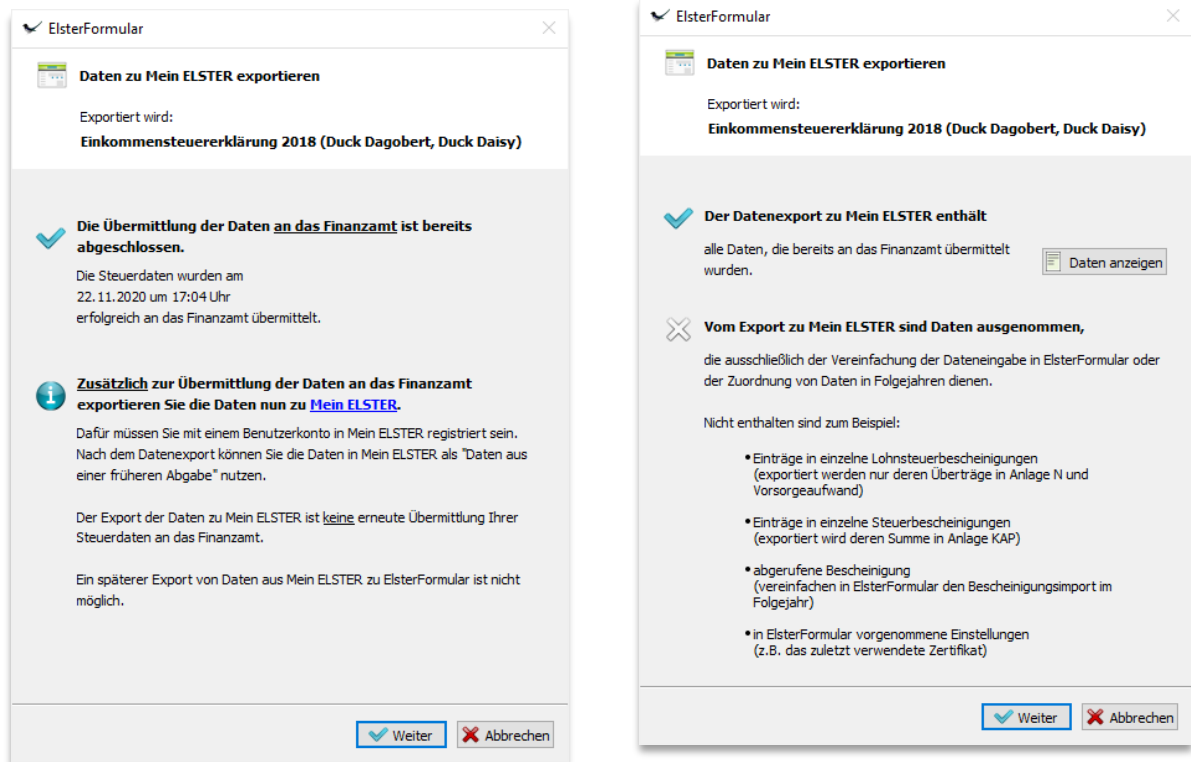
ElsterFormular

Daten zu Mein ELSTER exportieren

Exportiert wird:
Einkommensteuererklärung 2018 (Duck Dagobert, Duck Daisy)

Die Übermittlung der Daten an das Finanzamt ist bereits abgeschlossen.

Die Steuerdaten wurden am
22.11.2020 um 17:04 Uhr
erfolgreich an das Finanzamt übermittelt.

Zusätzlich zur Übermittlung der Daten an das Finanzamt exportieren Sie die Daten nun zu Mein ELSTER.

Dafür müssen Sie mit einem Benutzerkonto in Mein ELSTER registriert sein. Nach dem Datenexport können Sie die Daten in Mein ELSTER als "Daten aus einer früheren Abgabe" nutzen.

Der Export der Daten zu Mein ELSTER ist keine erneute Übermittlung Ihrer Steuerdaten an das Finanzamt.

Ein späterer Export von Daten aus Mein ELSTER zu ElsterFormular ist nicht möglich.

Weiter
Abbrechen

ElsterFormular

Daten zu Mein ELSTER exportieren

Exportiert wird:
Einkommensteuererklärung 2018 (Duck Dagobert, Duck Daisy)

Der Datenexport zu Mein ELSTER enthält

alle Daten, die bereits an das Finanzamt übermittelt wurden.

Daten anzeigen

Vom Export zu Mein ELSTER sind Daten ausgenommen,

die ausschließlich der Vereinfachung der Dateneingabe in ElsterFormular oder der Zuordnung von Daten in Folgejahren dienen.

Nicht enthalten sind zum Beispiel:

• Einträge in einzelne Lohnsteuerbescheinigungen
(exportiert werden nur deren Überträge in Anlage N und Vorsorgeaufwand)

• Einträge in einzelne Steuerbescheinigungen
(exportiert wird deren Summe in Anlage KAP)

• abgerufene Bescheinigung
(vereinfachen in ElsterFormular den Bescheinigungsimport im Folgejahr)

• in ElsterFormular vorgenommene Einstellungen
(z.B. das zuletzt verwendete Zertifikat)

Weiter
Abbrechen